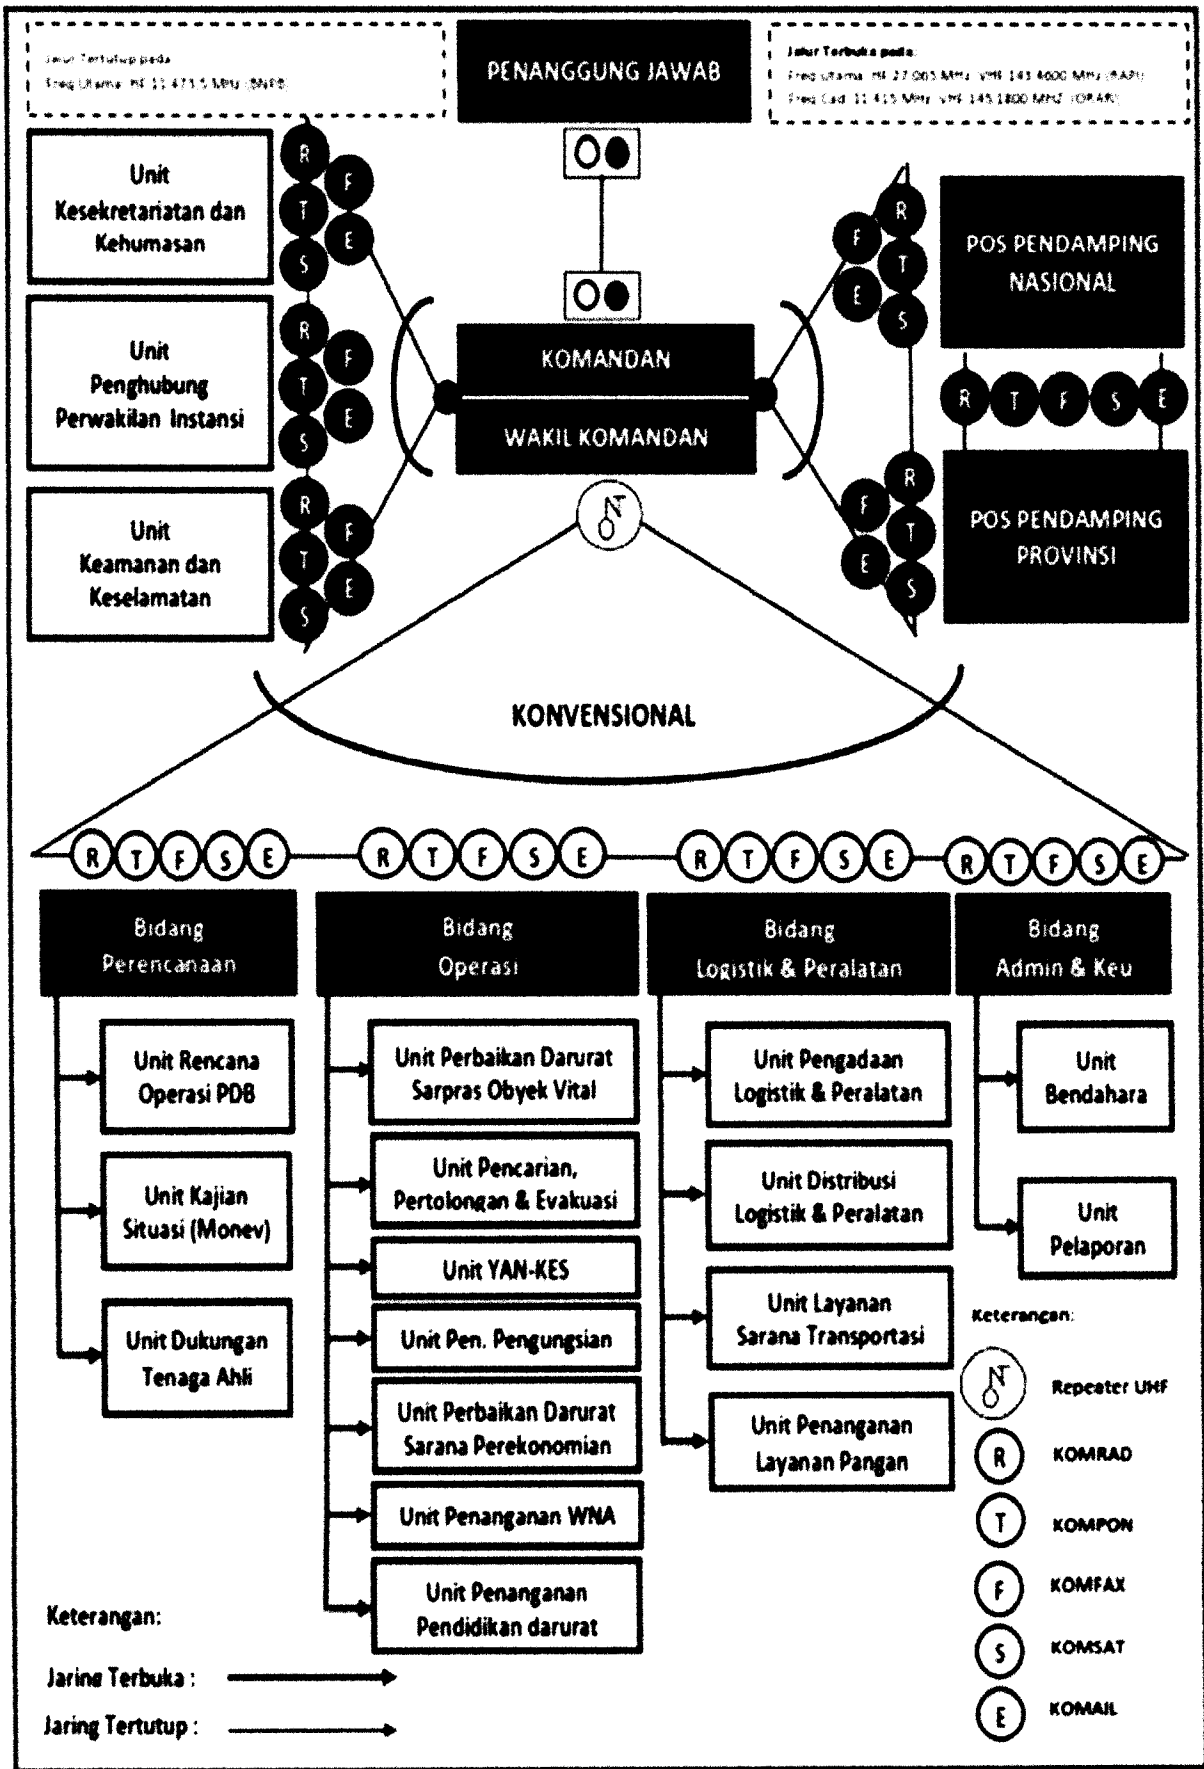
Jalur Tertutup pada
Freq Utama: HF 11.473.5 MHz (BNPB)

PENANGGUNG JAWAB

Jalur Terbuka pada:
Freq Utama: HF 27.005 MHz; VHF 143.4600 MHz (RAPI)
Freq Cad: 11.415 MHz; VHF 145.1800 MHz (ORARI)

Unit Kesekretariatan dan Kehumasan

Unit Penghubung Perwakilan Instansi

Unit Keamanan dan Keselamatan

KOMANDAN

WAKIL KOMANDAN

POS PENDAMPING NASIONAL

POS PENDAMPING PROVINSI

R T F S E

KONVENSIONAL

R T F S E R T F S E R T F S E R T F S E

Bidang Perencanaan

Unit Rencana Operasi PDB

Unit Kajian Situasi (Monev)

Unit Dukungan Tenaga Ahli

Bidang Operasi

Unit Perbaikan Darurat Sarpras Obyek Vital

Unit Pencarian, Pertolongan & Evakuasi

Unit YAN-KES

Unit Pen. Pengungsian

Unit Perbaikan Darurat Sarana Perekonomian

Unit Penanganan WNA

Unit Penanganan Pendidikan darurat

Bidang Logistik & Peralatan

Unit Pengadaan Logistik & Peralatan

Unit Distribusi Logistik & Peralatan

Unit Layanan Sarana Transportasi

Unit Penanganan Layanan Pangan

Bidang Admin & Keu

Unit Bendahara

Unit Pelaporan

Keterangan:
Repeater UHF
R KOMRAD
T KOMPON
F KOMFAX
S KOMSAT
E KOMAIL

Keterangan:
Jarine Terbuka :
Jaring Tertutup :